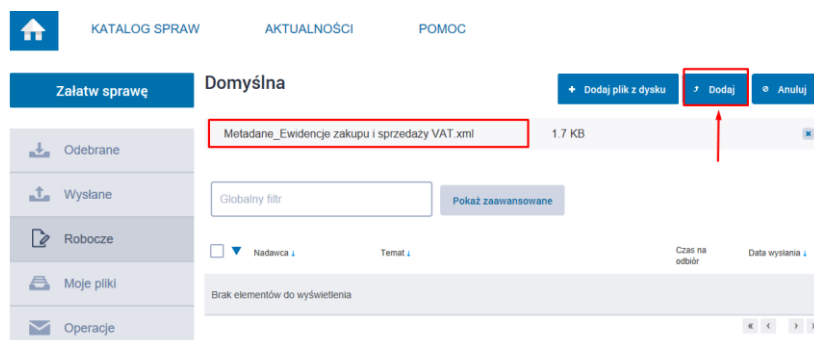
KATALOG SPRAW AKTUALNOŚCI POMOC

Załatw sprawę

Odebrane

Wysłane

Robocze

Moje pliki

Operacje

Domyślna

+ Dodaj plik z dysku

Dodaj

Anuluj

Metadane_Ewidencje zakupu i sprzedaży VAT.xml

1.7 KB

Globalny filtr

Pokaż zaawansowane

| | Nadawca ↓ | Temat ↓ | Czas na odbiór | Data wysłania ↓ |
|---|---|---|---|---|
| Brak elementów do wyświetlenia | | | | |

« ‹ › »